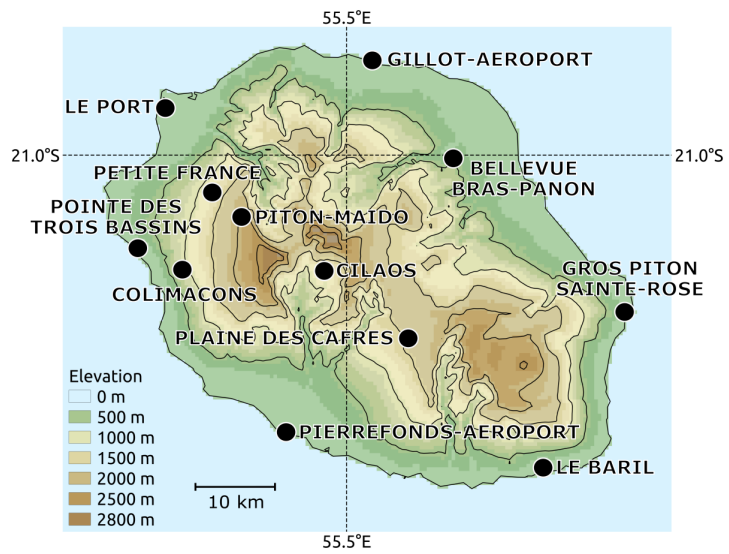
55.5°E

GILLOT-AEROPORT

LE PORT

21.0°S

21.0°S

BELLEVUE BRAS-PANON

PETITE FRANCE

POINTE DES TROIS BASSINS

PITON-MAIDO

CILAOS

COLIMACONS

GROS PITON SAINTE-ROSE

PLAINE DES CAFRES

Elevation
0 m
500 m
1000 m
1500 m
2000 m
2500 m
2800 m

PIERREFONDS-AEROPORT

LE BARIL

10 km

55.5°E